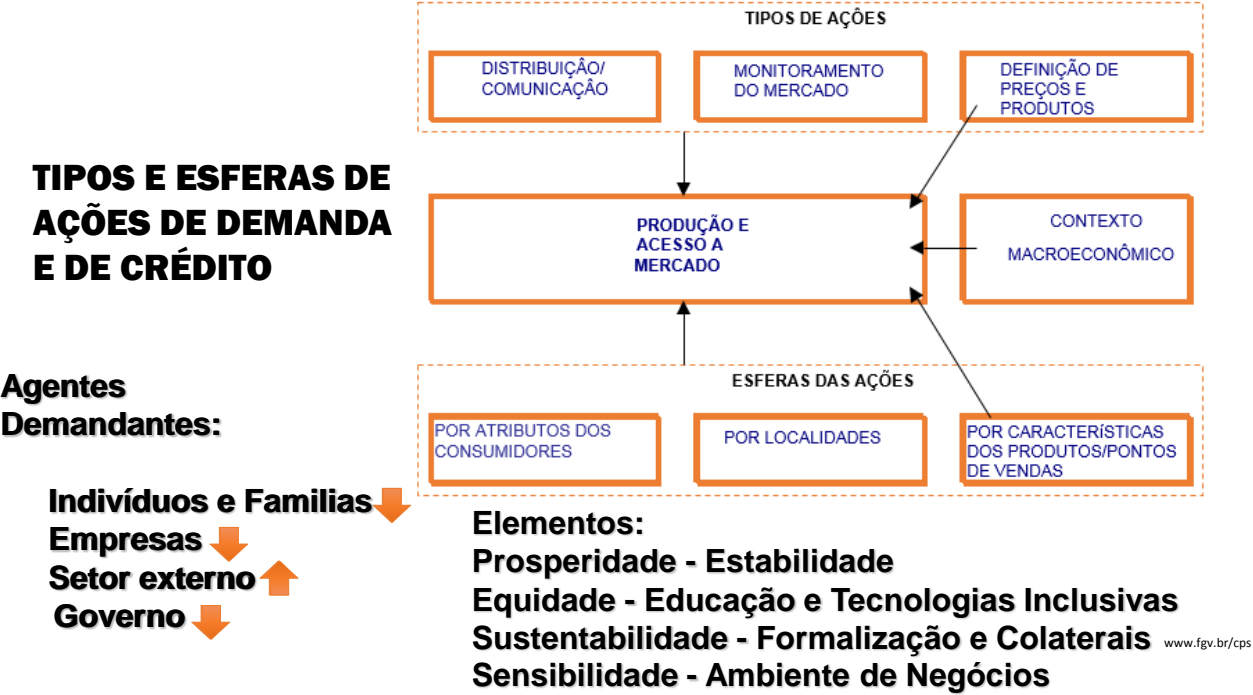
TIPOS E ESFERAS DE AÇÕES DE DEMANDA E DE CRÉDITO

TIPOS DE AÇÕES

DISTRIBUIÇÃO/ COMUNICAÇÃO

MONITORAMENTO DO MERCADO

DEFINIÇÃO DE PREÇOS E PRODUTOS

PRODUÇÃO E ACESSO A MERCADO

CONTEXTO MACROECONÔMICO

ESFERAS DAS AÇÕES

POR ATRIBUTOS DOS CONSUMIDORES

POR LOCALIDADES

POR CARACTERÍSTICAS DOS PRODUTOS/PONTOS DE VENDAS

Agentes Demandantes:

Indivíduos e Familias
Empresas
Setor externo
Governo

Elementos:
Prosperidade - Estabilidade
Equidade - Educação e Tecnologias Inclusivas
Sustentabilidade - Formalização e Colaterais
Sensibilidade - Ambiente de Negócios

www.fgv.br/cps